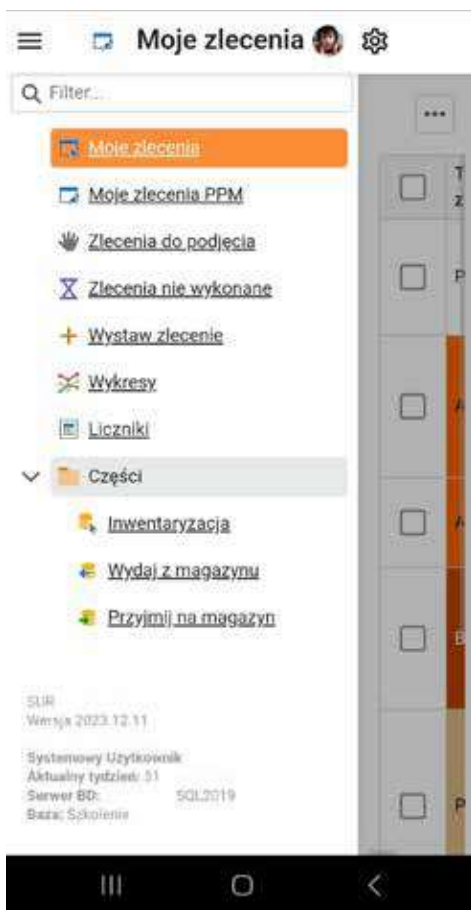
Moje zlecenia

Filter...

...

Moje zlecenia

Moje zlecenia PPM

Zlecenia do podjęcia

Zlecenia nie wykonane

Wystaw zlecenie

Wykresy

Liczniki

Części

Inwentaryzacja

Wydaj z magazynu

Przyjmij na magazyn

SUR
Wersja 2023.12.11

Systemowy Użytkownik
Aktualny tydzień: 51
Serwer BD: SQL2019
Baza: Szkolenie

T
z

P

A

A

B

P